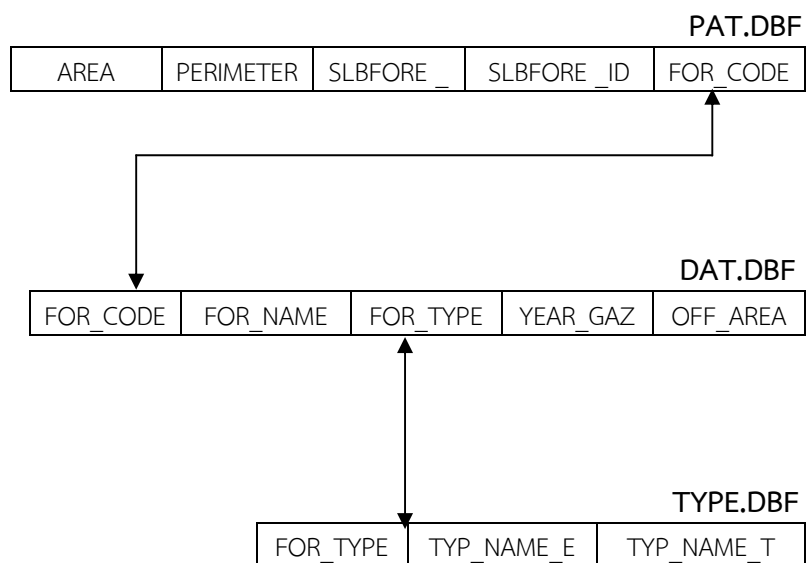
PAT.DBF

| AREA | PERIMETER | SLBFORE_ | SLBFORE_ID | FOR_CODE |
|---|---|---|---|---|

DAT.DBF

| FOR_CODE | FOR_NAME | FOR_TYPE | YEAR_GAZ | OFF_AREA |
|---|---|---|---|---|

TYPE.DBF

| FOR_TYPE | TYP_NAME_E | TYP_NAME_T |
|---|---|---|